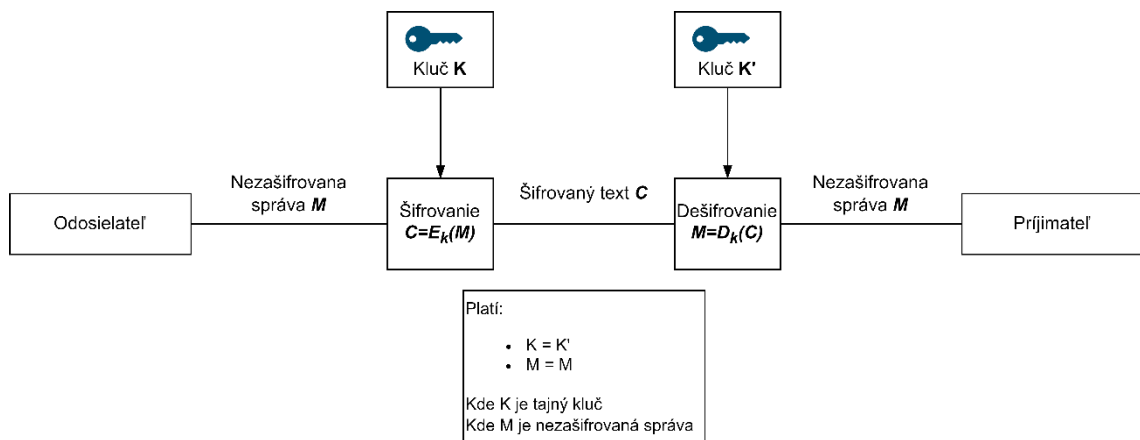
Kľúč **K**

Kľúč **K'**

Odosielateľ

Nezašifrovaná správa ***M***

Šifrovanie
$C=E_k(M)$

Šifrovaný text ***C***

Dešifrovanie
$M=D_k(C)$

Nezašifrovaná správa ***M***

Príjimateľ

Platí:

- K = K'
- M = M

Kde K je tajný kľúč
Kde M je nezašifrovaná správa